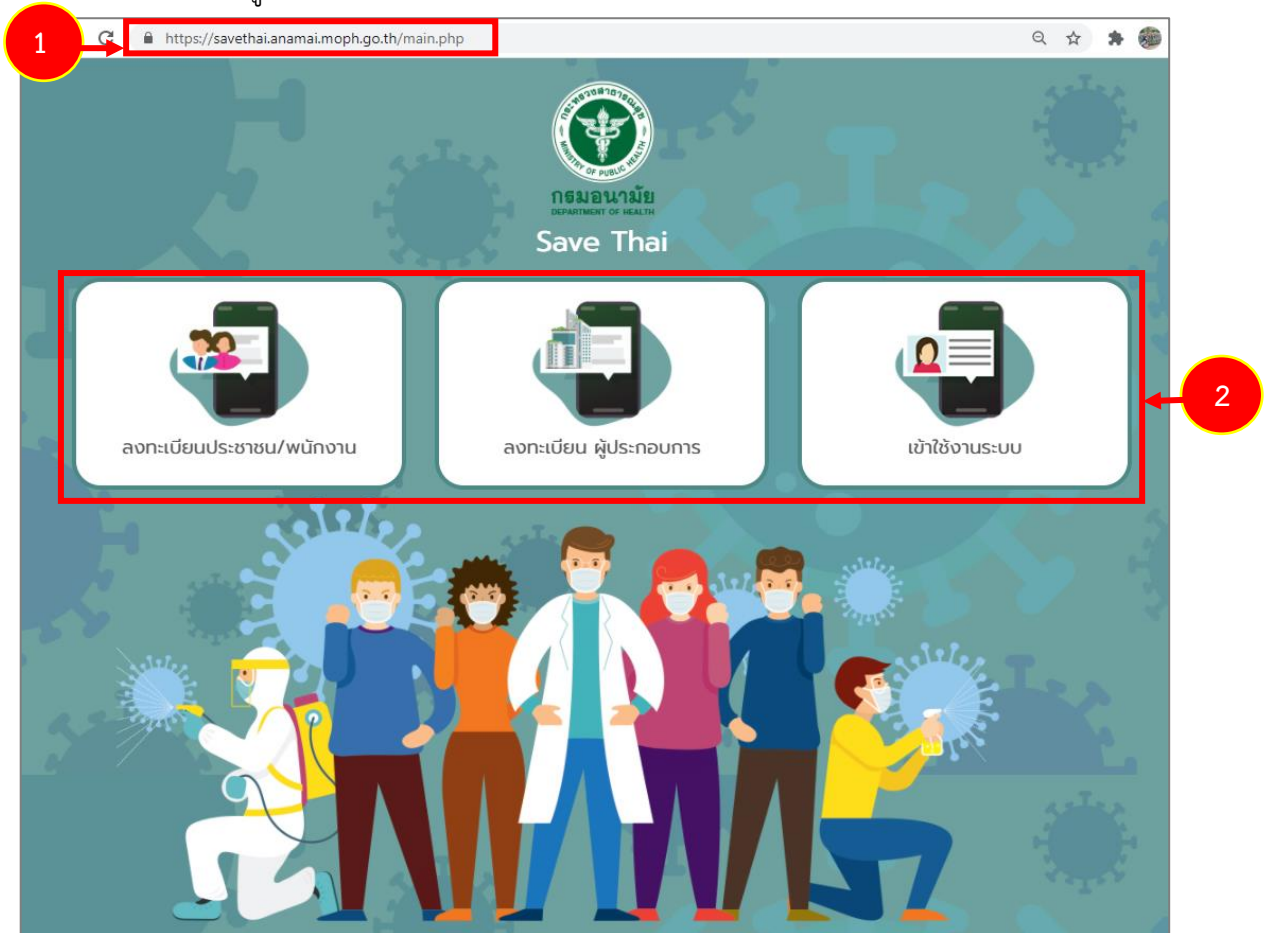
1

https://savethai.anamai.moph.go.th/main.php

กระทรวงสาธารณสุข MINISTRY OF PUBLIC HEALTH

กรมอนามัย
DEPARTMENT OF HEALTH

Save Thai

ลงทะเบียนประชาชน/พนักงาน

ลงทะเบียน ผู้ประกอบการ

เข้าใช้งานระบบ

2